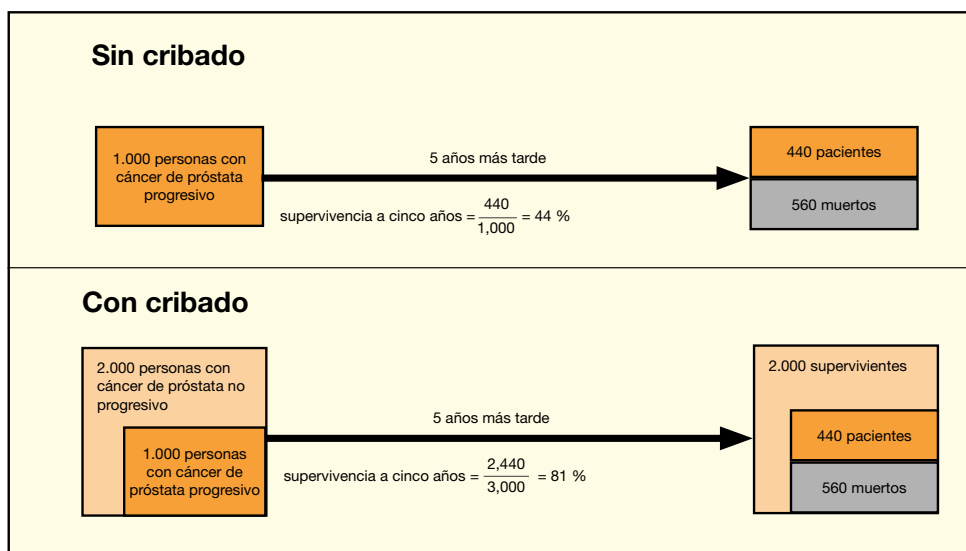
Sin cribado

1.000 personas con cáncer de próstata progresivo

5 años más tarde

supervivencia a cinco años = $\frac{440}{1,000}$ = 44 %

440 pacientes

560 muertos

Con cribado

2.000 personas con cáncer de próstata no progresivo

1.000 personas con cáncer de próstata progresivo

5 años más tarde

supervivencia a cinco años = $\frac{2,440}{3,000}$ = 81 %

2.000 supervivientes

440 pacientes

560 muertos